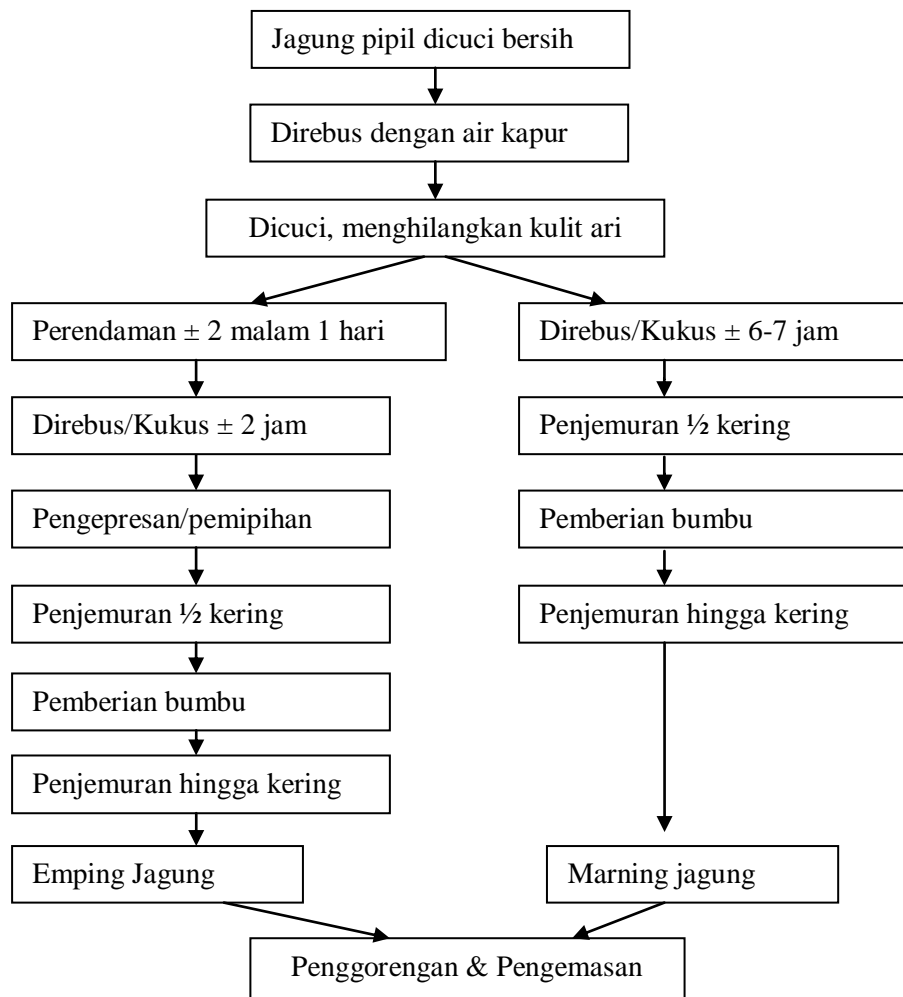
Jagung pipil dicuci bersih

Direbus dengan air kapur

Dicuci, menghilangkan kulit ari

Perendaman ± 2 malam 1 hari

Direbus/Kukus ± 2 jam

Pengepresan/pemipihan

Penjemuran ½ kering

Pemberian bumbu

Penjemuran hingga kering

Emping Jagung

Direbus/Kukus ± 6-7 jam

Penjemuran ½ kering

Pemberian bumbu

Penjemuran hingga kering

Marning jagung

Penggorengan & Pengemasan